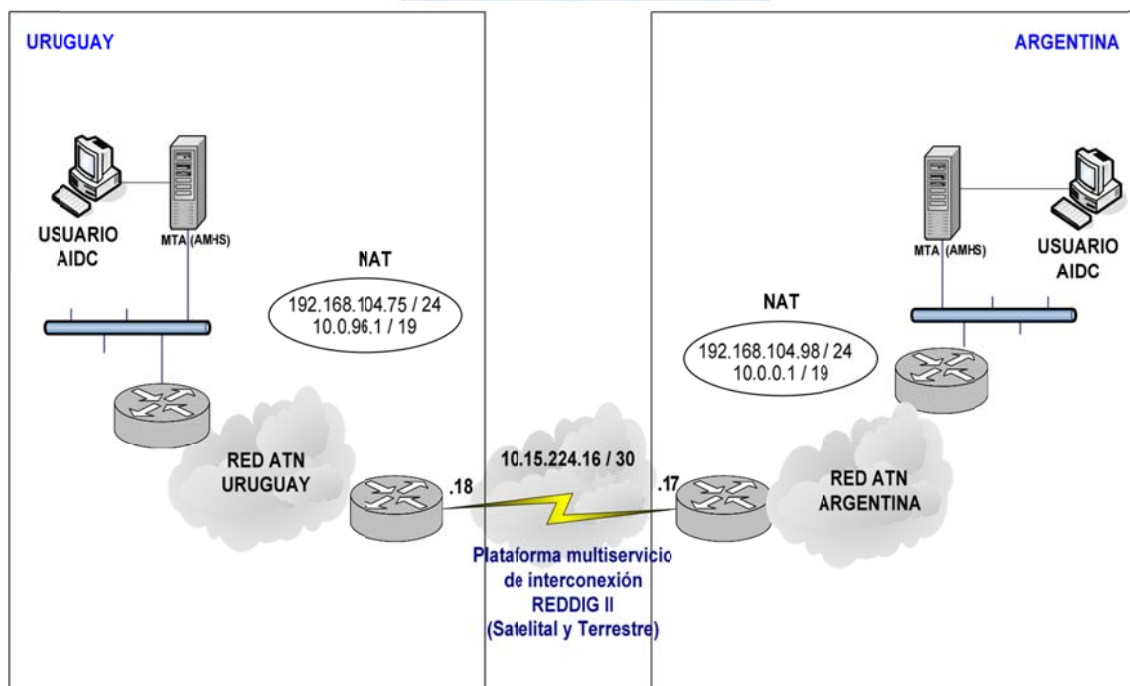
URUGUAY

ARGENTINA

USUARIO AIDC

MTA (AMHS)

NAT

192.168.104.75 / 24
10.0.96.1 / 19

MTA (AMHS)

USUARIO AIDC

NAT

192.168.104.98 / 24
10.0.0.1 / 19

RED ATN URUGUAY

10.15.224.16 / 30

.18

.17

RED ATN ARGENTINA

Plataforma multiservicio de interconexión REDDIG II (Satelital y Terrestre)